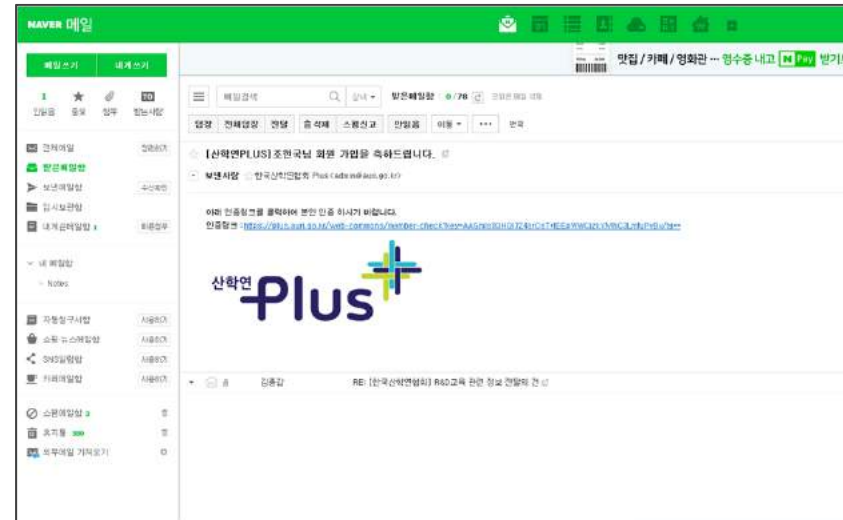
NAVER 메일

메일쓰기 내게쓰기

1 안읽음 중요 첨부 TO 받는사람

전체메일 정리하기
받은메일함
보낸메일함 수신확인
임시보관함
내게쓴메일함 1 파일정리

내 메일함
Notes

자동분류메일함 사용하기
쇼핑 뉴스레터함 사용하기
SNS알림함 사용하기
카페메일함 사용하기

스팸메일함 3
휴지통
외부메일 가져오기

맛집 / 카페 / 영화관 ··· 영수증 내고 N Pay 받기

메일검색 상세 받은메일함 0 / 78

읽음 전체답장 전달 삭제 스팸신고 안읽음 이동 ··· 편집

[산학연PLUS] 조한국님 회원 가입을 축하드립니다.

보낸사람 한국산학연협회 Plus (admin@kais.go.kr)

아래 인증링크를 클릭하여 본인 인증 하시기 바랍니다.
인증링크 : https://plus.kais.go.kr/web-commons/member-check?key=AASnHRGHGT24tzCsTHEEgWWC3zhVMbC3LyltuPv9u7g==

산학연 Plus

김홍감 RE: [한국산학연협회] R&D교육 관련 정보 전달의 건